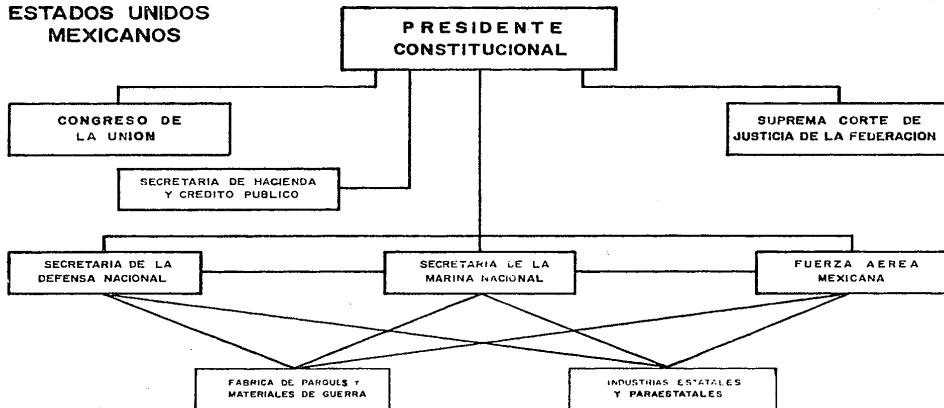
ESTADOS UNIDOS MEXICANOS

PRESIDENTE CONSTITUCIONAL

CONGRESO DE LA UNION

SUPREMA CORTE DE JUSTICIA DE LA FEDERACION

SECRETARIA DE HACIENDA Y CREDITO PUBLICO

SECRETARIA DE LA DEFENSA NACIONAL

SECRETARIA DE LA MARINA NACIONAL

FUERZA AEREA MEXICANA

FABRICA DE PARQUES Y MATERIALES DE GUERRA

INDUSTRIAS ESTATALES Y PARAESTATALES